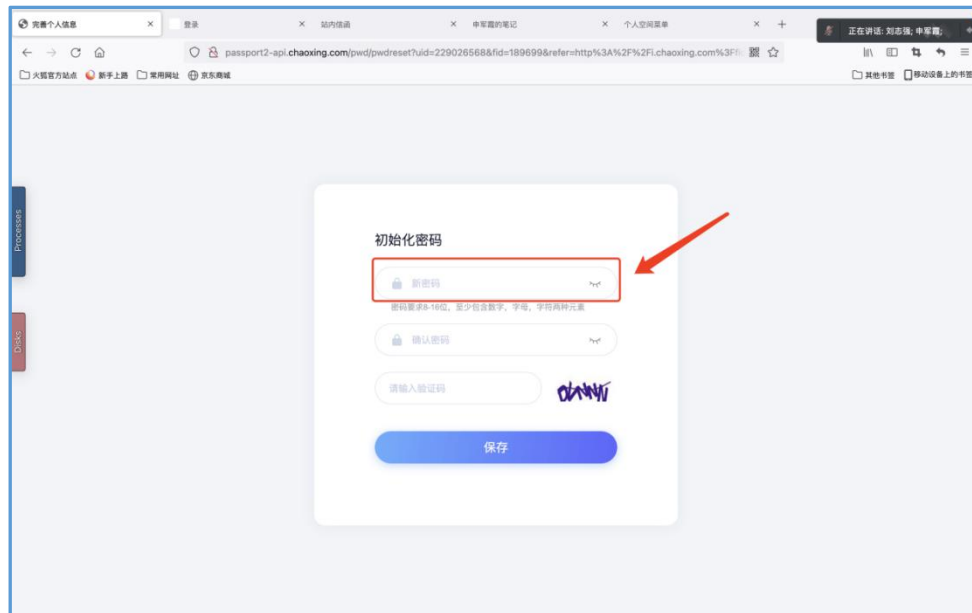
完善个人信息 ×
登录 ×
站内信函 ×
申军霞的笔记 ×
个人空间菜单 × +
正在讲话: 刘志强; 申军霞

passport2-api.chaoxing.com/pwd/pwdreset?uid=229026568&fid=189699&refer=http%3A%2F%2Fi.chaoxing.com%3F

火狐官方站点 新手上路 常用网址 京东商城
其他书签 移动设备上的书签

Processes
Disks

初始化密码

新密码

密码要求8-16位，至少包含数字、字母、字符两种元素

确认密码

请输入验证码

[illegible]

保存